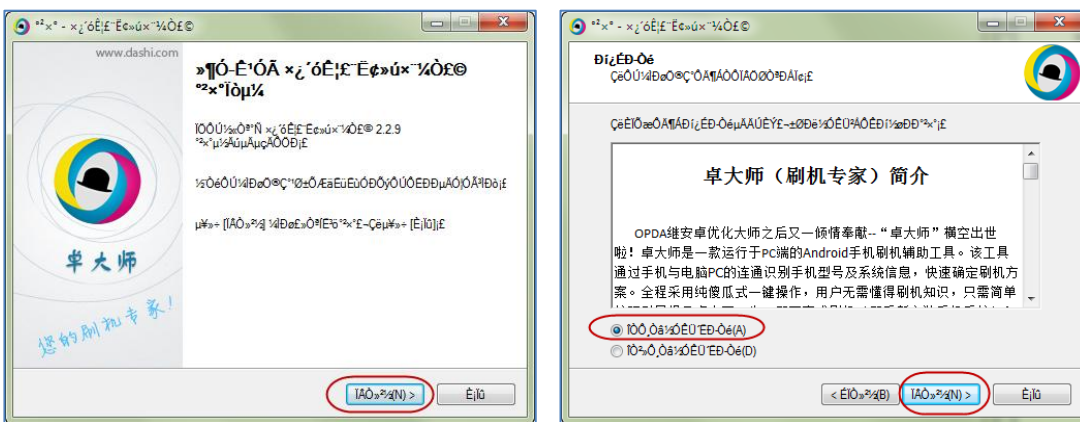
°²×° - ×¿´óÊ¦£¨Ë¢»ú×¨¼Ò£©

www.dashi.com

»¶Ó­Ê¹ÓÃ ×¿´óÊ¦£¨Ë¢»ú×¨¼Ò£© °²×°Ïòµ¼

ÏÖÔÚ½«°²×° ×¿´óÊ¦£¨Ë¢»ú×¨¼Ò£© 2.2.9 °²×°µ½ÄúµÄµçÄÔÖÐ¡£

½¨ÒéÄúÔÚ¼ÌÐø®Ç°¹Ø±ÕËùÓÐÆäËûÓ¦ÓÃ³ÌÐò¡£

µ¥»÷ [ÏÂÒ»²½] ¼ÌÐø£¬»ò°´[È¡Ïû]ÍË³ö°²×°³ÌÐò¡£

卓大师

您的刷机专家！

ÏÂÒ»²½(N) >

È¡Ïû

°²×° - ×¿´óÊ¦£¨Ë¢»ú×¨¼Ò£©

Ðí¿ÉÐ­Òé
ÇëÔÚ¼ÌÐø®Ç°ÔÄ¶ÁÏÂÃæÐí¿ÉÐ­Òé¡£

ÇëÈÏÕæÔÄ¶ÁÐí¿ÉÐ­ÒéµÄÄÚÈÝ£¬±ØÐë½ÓÊÜÐ­ÒéÌõ¿îÖ®ºóÄÜ°²×°¡£

卓大师（刷机专家）简介

OPDA继安卓优化大师之后又一倾情奉献--“卓大师”横空出世啦！卓大师是一款运行于PC端的Android手机刷机辅助工具。该工具通过手机与电脑PC的连通识别手机型号及系统信息，快速确定刷机方案。全程采用纯傻瓜式一键操作，用户无需懂得刷机知识，只需简单

ÎÒÕ¸Òâ½ÓÊÜÐ­Òé(A)

ÎÒ²»Õ¸Òâ½ÓÊÜÐ­Òé(D)

< ÉÏÒ»²½(B)

ÏÂÒ»²½(N) >

È¡Ïû